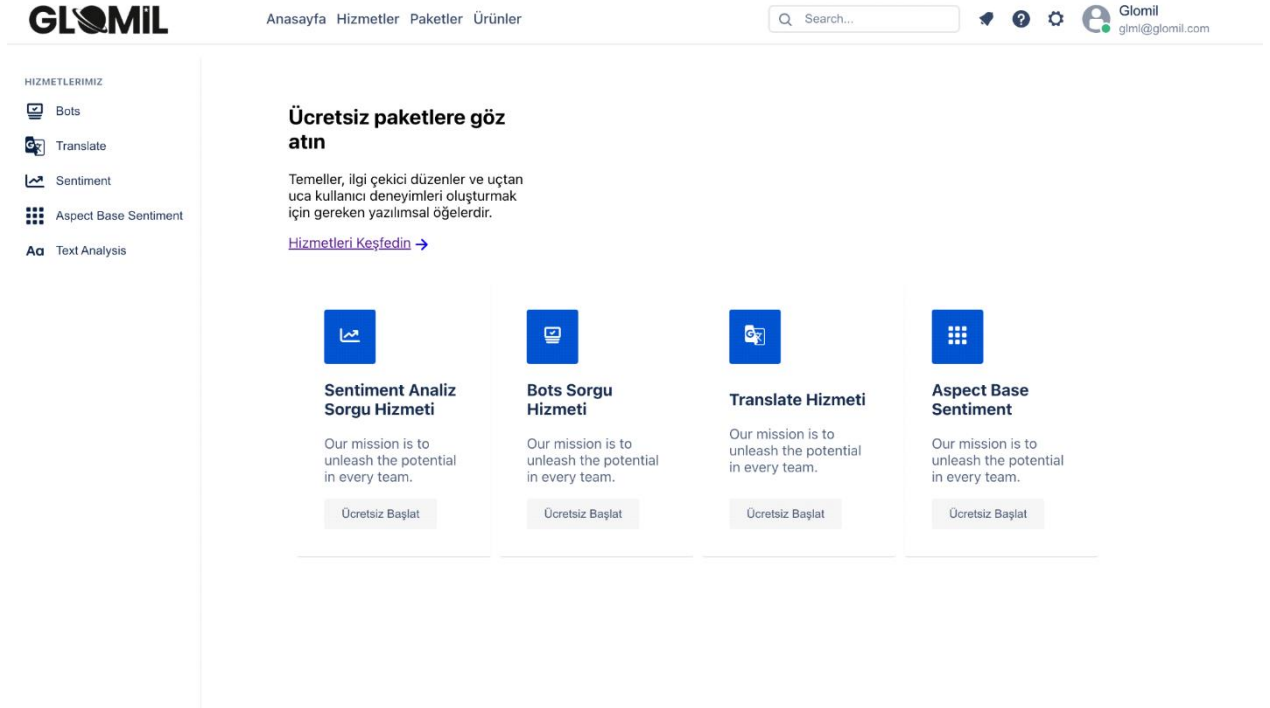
GLOMİL

Anasayfa Hizmetler Paketler Ürünler

Search...

Glomil
glml@glomil.com

HIZMETLERIMIZ

Bots

Translate

Sentiment

Aspect Base Sentiment

Aa Text Analysis

Ücretsiz paketlere göz atın

Temeller, ilgi çekici düzenler ve uçtan uca kullanıcı deneyimleri oluşturmak için gereken yazılımsal öğelerdir.

Hizmetleri Keşfedin →

Sentiment Analiz Sorgu Hizmeti

Our mission is to unleash the potential in every team.

Ücretsiz Başlat

Bots Sorgu Hizmeti

Our mission is to unleash the potential in every team.

Ücretsiz Başlat

Translate Hizmeti

Our mission is to unleash the potential in every team.

Ücretsiz Başlat

Aspect Base Sentiment

Our mission is to unleash the potential in every team.

Ücretsiz Başlat